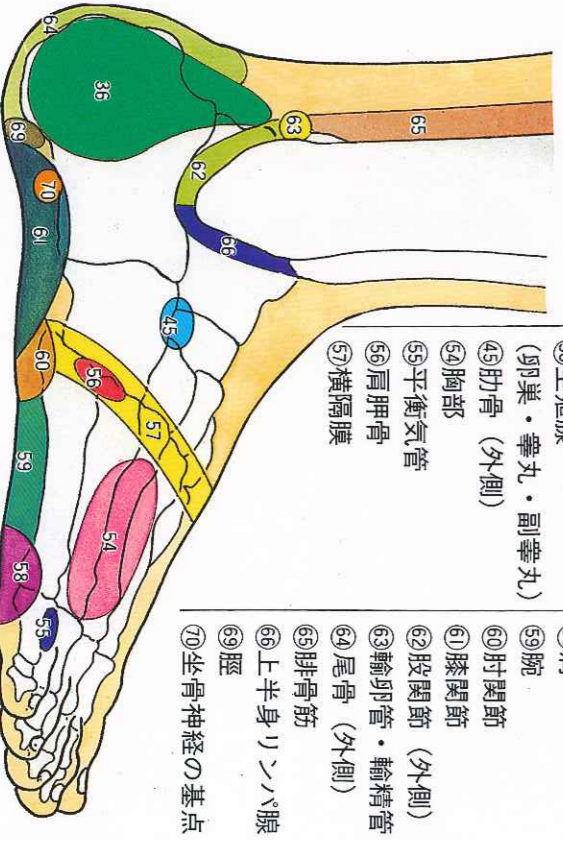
64
36
65
63
69
62
70
61
66
45
60
56
57
59
54
58
55

(卵巣・睾丸・副睾丸)
㊺肋骨(外側)
54胸部
55平衡気管
56肩胛骨
57横隔膜

59腕
60肘関節
61膝関節
62股関節(外側)
63輸卵管・輸精管
64尾骨(外側)
65腓骨筋
66上半身リンパ腺
69脛
70坐骨神経の基点